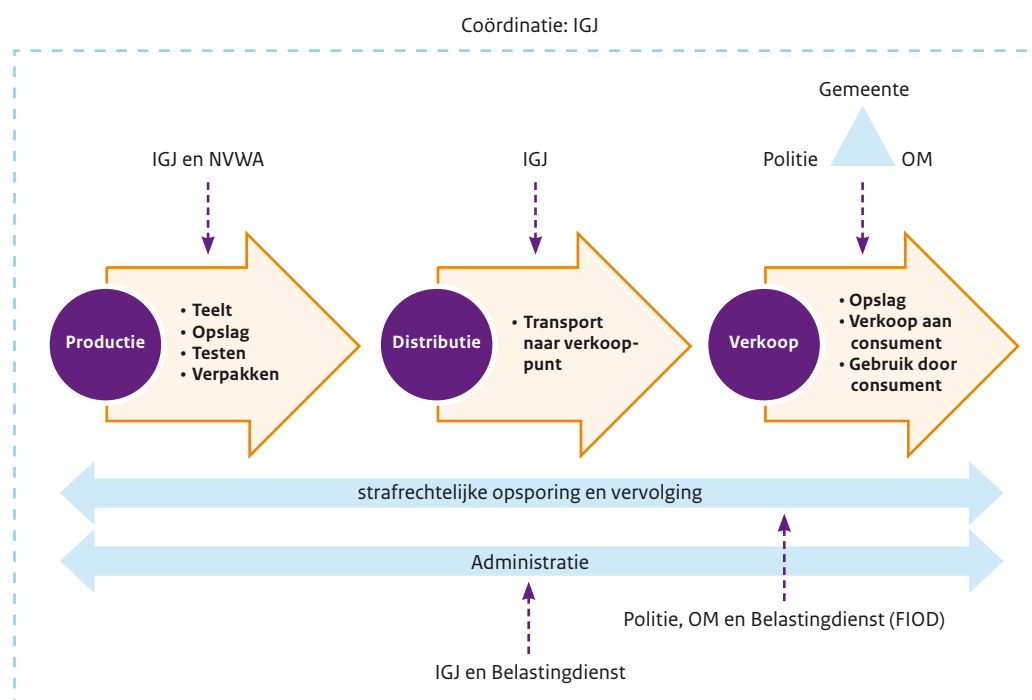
Coördinatie: IGJ

Gemeente

IGJ en NVWA

IGJ

Politie

OM

Productie

• Teelt
• Opslag
• Testen
• Verpakken

Distributie

• Transport naar verkooppunt

Verkoop

• Opslag
• Verkoop aan consument
• Gebruik door consument

strafrechtelijke opsporing en vervolging

Administratie

Politie, OM en Belastingdienst (FIOD)

IGJ en Belastingdienst